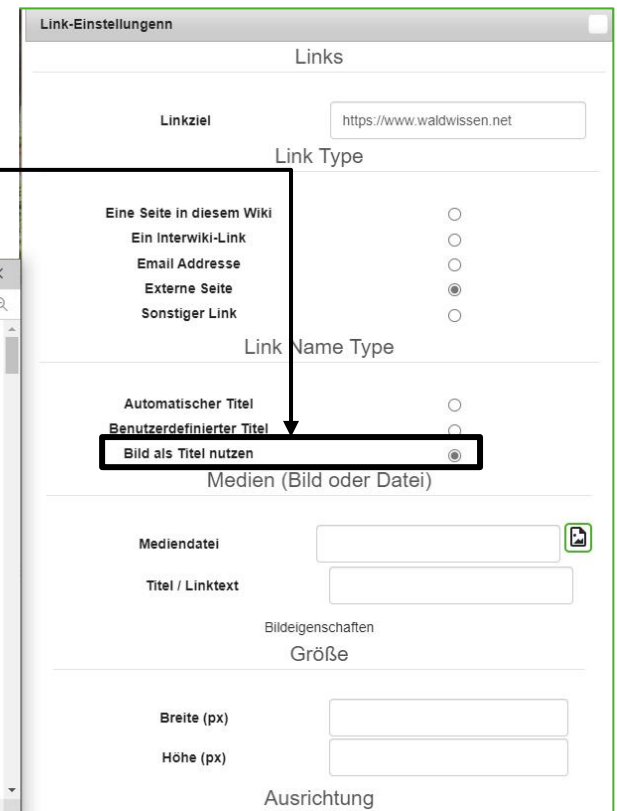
Link-Einstellungenn

Links

Linkziel https://www.waldwissen.net

Link Type

Eine Seite in diesem Wiki
Ein Interwiki-Link
Email Addresse
Externe Seite
Sonstiger Link

Link Name Type

Automatischer Titel
Benutzerdefinierter Titel
Bild als Titel nutzen

Medien (Bild oder Datei)

Mediendatei

Titel / Linktext

Bildeigenschaften

Größe

Breite (px)

Höhe (px)

Ausrichtung